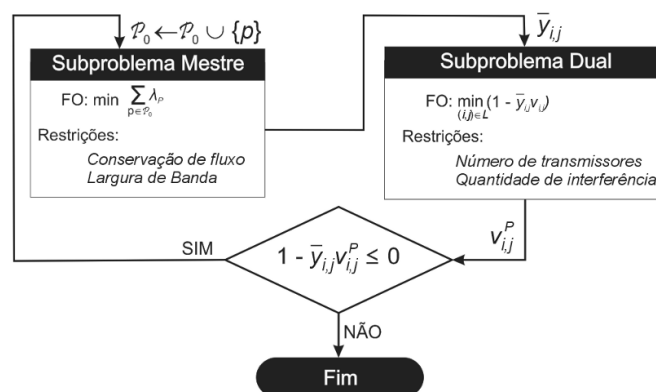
$\mathcal{P}_0 \leftarrow \mathcal{P}_0 \cup \{p\}$

$\bar{y}_{i,j}$

Subproblema Mestre

FO: min $\sum_{p \in \mathcal{P}_0} \lambda_p$

Restrições:

Conservação de fluxo
Largura de Banda

Subproblema Dual

FO: $\min_{(i,j) \in L} (1 - \bar{y}_{i,j} v_{i,j})$

Restrições:

Número de transmissores
Quantidade de interferência

$v^P_{i,j}$

SIM

$1 - \bar{y}_{i,j} v^P_{i,j} \leq 0$

NÃO

Fim